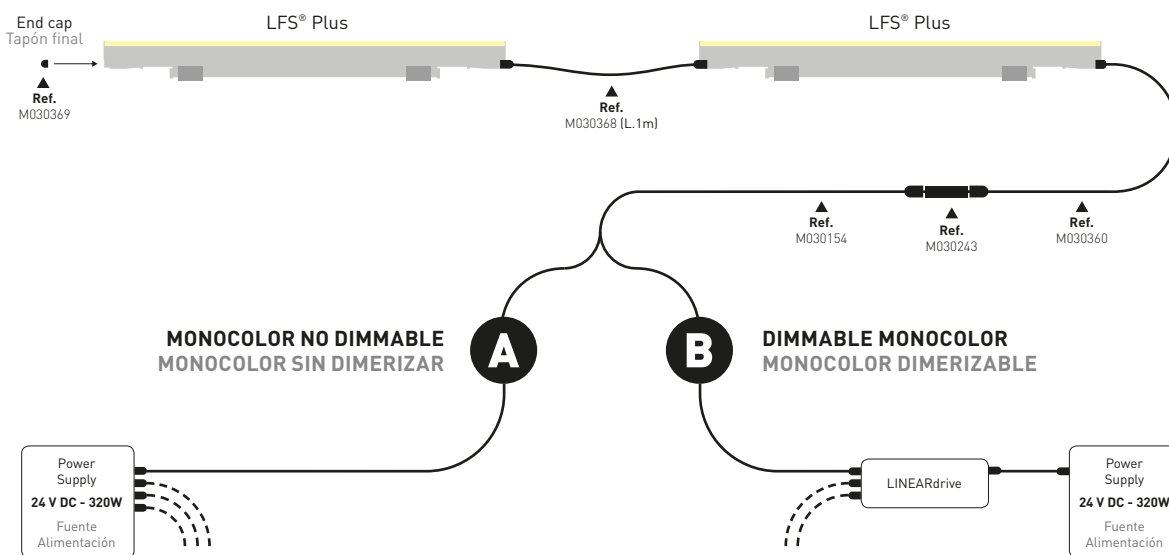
End cap
Tapón final

Ref.
M030369

LFS® Plus

Ref.
M030368 (L.1m)

LFS® Plus

Ref.
M030154

Ref.
M030243

Ref.
M030360

MONOCOLOR NO DIMMABLE
MONOCOLOR SIN DIMERIZAR

A

B

DIMMABLE MONOCOLOR
MONOCOLOR DIMERIZABLE

Power Supply
24 V DC - 320W
Fuente Alimentación

LINEARdrive

Power Supply
24 V DC - 320W
Fuente Alimentación